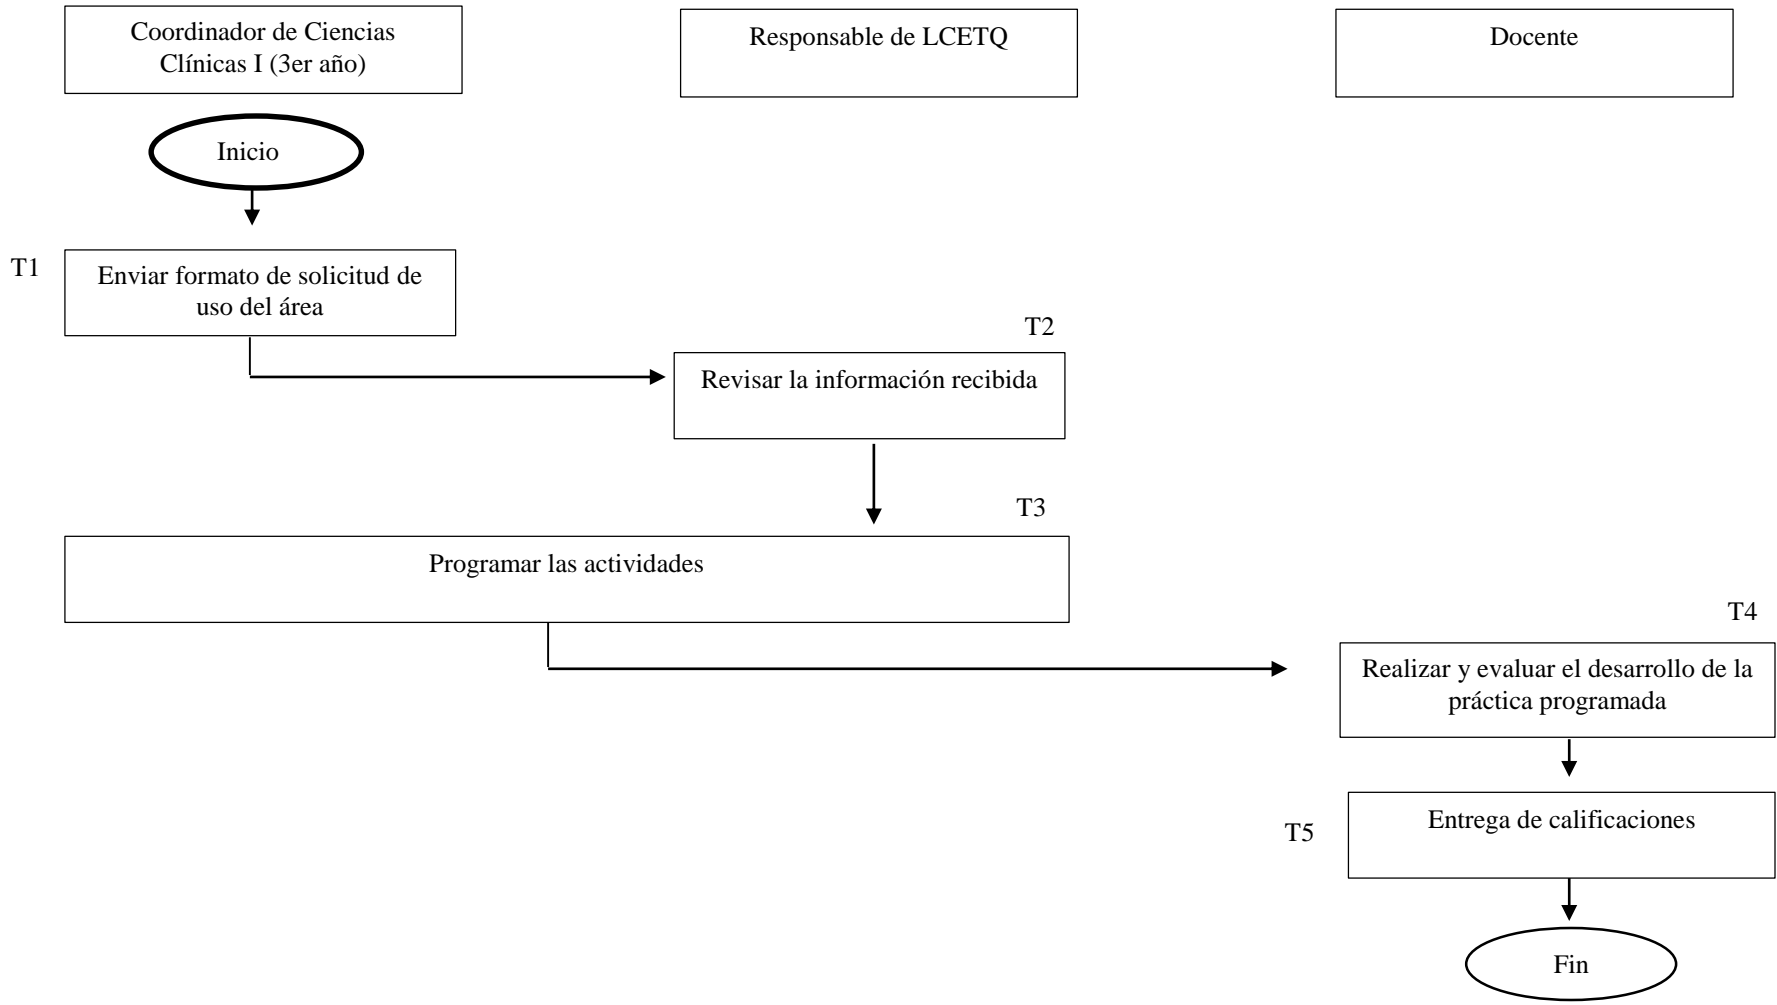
Coordinador de Ciencias Clínicas I (3er año)

Responsable de LCETQ

Docente

Inicio

T1

Enviar formato de solicitud de uso del área

T2

Revisar la información recibida

T3

Programar las actividades

T4

Realizar y evaluar el desarrollo de la práctica programada

T5

Entrega de calificaciones

Fin